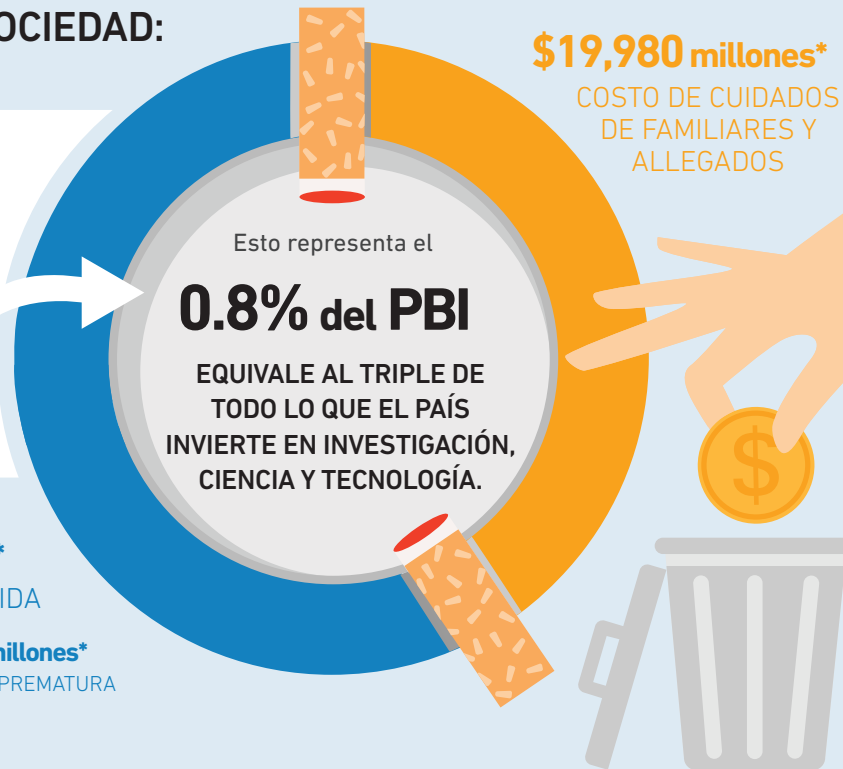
OCIEDAD:

$19,980 millones*
COSTO DE CUIDADOS DE FAMILIARES Y ALLEGADOS

Esto representa el
0.8% del PBI
EQUIVALE AL TRIPLE DE TODO LO QUE EL PAÍS INVIERTE EN INVESTIGACIÓN, CIENCIA Y TECNOLOGÍA.

*
IDA

millones*
PREMATURA